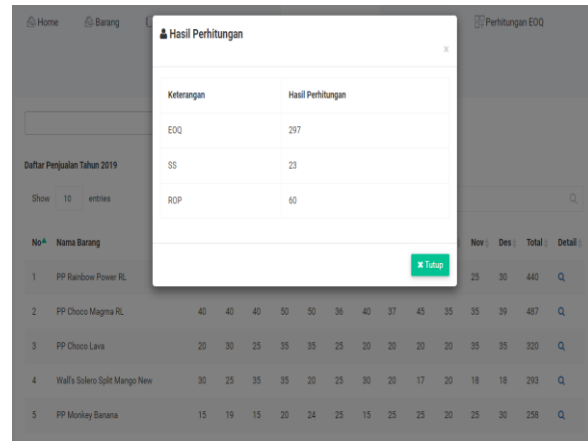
Home Barang

Perhitungan EOQ

Hasil Perhitungan

x

| Keterangan | Hasil Perhitungan |
|---|---|
| EOQ | 297 |
| SS | 23 |
| ROP | 60 |

Tutup

Daftar Penjualan Tahun 2019

Show 10 entries

| No | Nama Barang | | | | | | | | | | | Nov | Des | Total | Detail |
|---|---|---|---|---|---|---|---|---|---|---|---|---|---|---|---|
| 1 | PP Rainbow Power RL | | | | | | | | | | | 25 | 30 | 440 | |
| 2 | PP Choco Magma RL | 40 | 40 | 40 | 50 | 50 | 36 | 40 | 37 | 45 | 35 | 35 | 39 | 487 | |
| 3 | PP Choco Lava | 20 | 30 | 25 | 35 | 35 | 25 | 20 | 20 | 20 | 20 | 35 | 35 | 320 | |
| 4 | Wall's Solero Split Mango New | 30 | 25 | 35 | 35 | 20 | 25 | 30 | 20 | 17 | 20 | 18 | 18 | 293 | |
| 5 | PP Monkey Banana | 15 | 19 | 15 | 20 | 24 | 25 | 15 | 25 | 25 | 20 | 25 | 30 | 258 | |